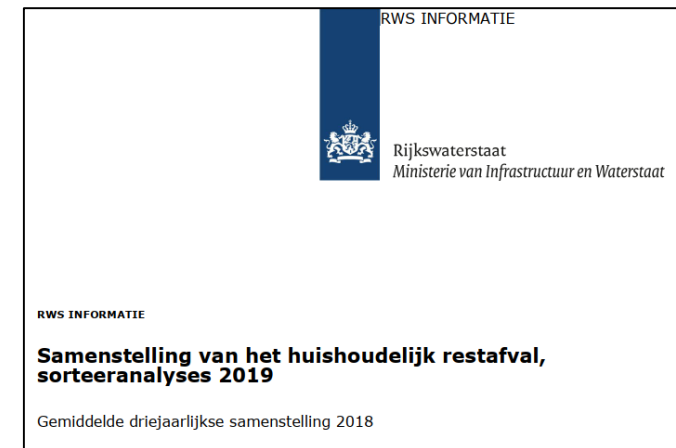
RWS INFORMATIE

Rijkswaterstaat
Ministerie van Infrastructuur en Waterstaat

RWS INFORMATIE

Samenstelling van het huishoudelijk restafval, sorteeranalyses 2019

Gemiddelde driejaarlijkse samenstelling 2018